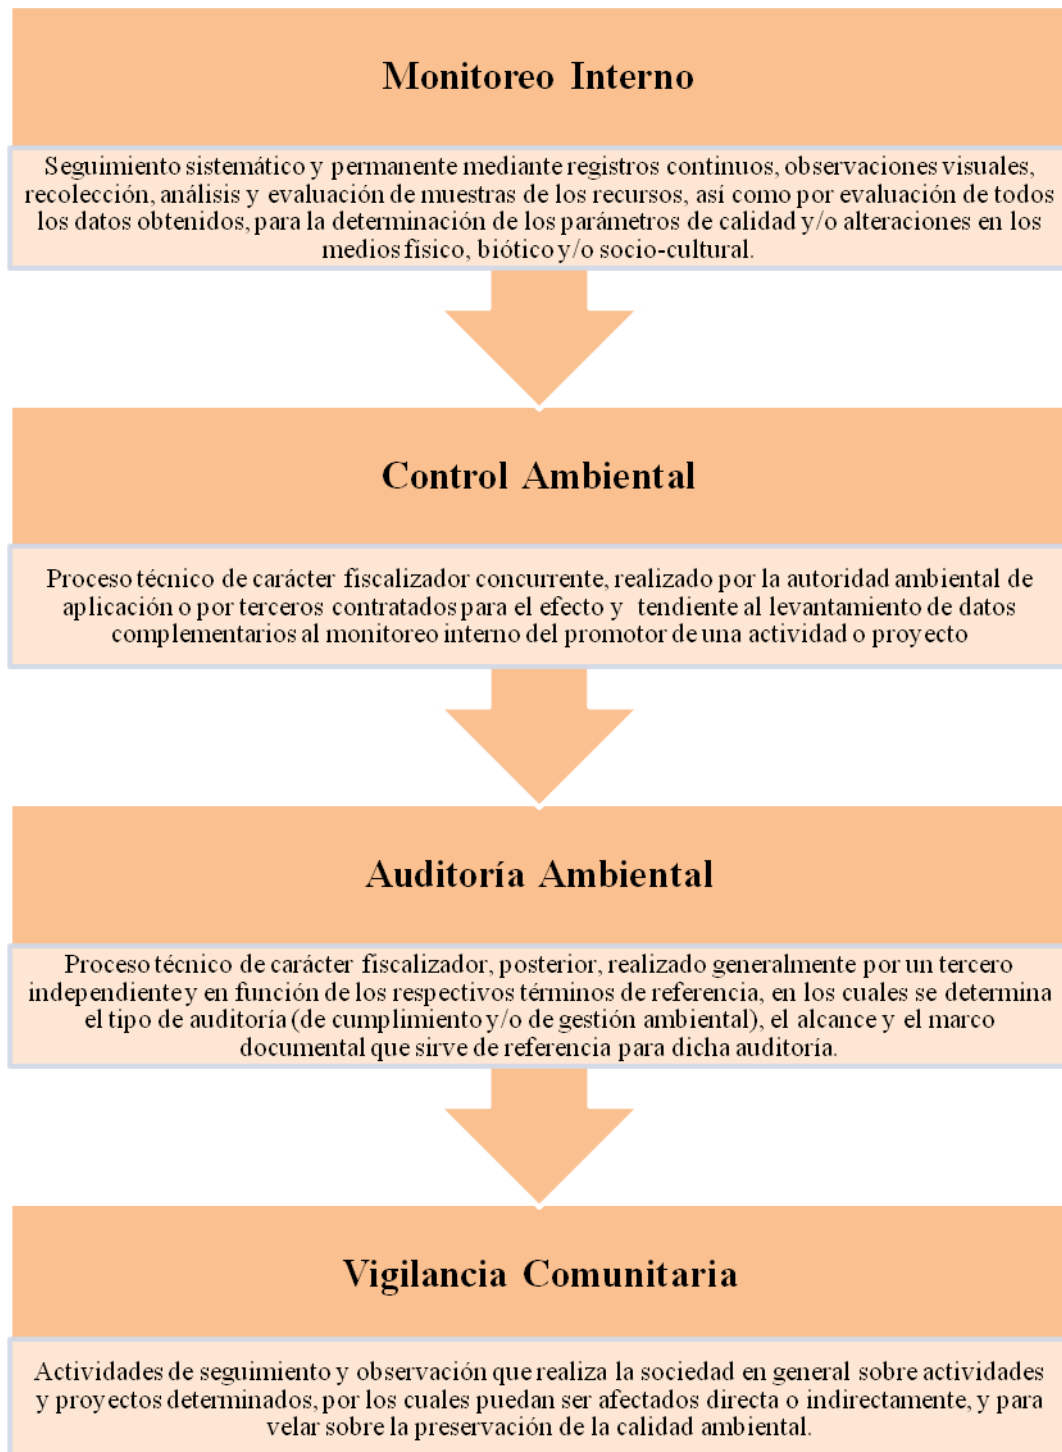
Monitoreo Interno

Seguimiento sistemático y permanente mediante registros continuos, observaciones visuales, recolección, análisis y evaluación de muestras de los recursos, así como por evaluación de todos los datos obtenidos, para la determinación de los parámetros de calidad y/o alteraciones en los medios físico, biótico y/o socio-cultural.

Control Ambiental

Proceso técnico de carácter fiscalizador concurrente, realizado por la autoridad ambiental de aplicación o por terceros contratados para el efecto y tendiente al levantamiento de datos complementarios al monitoreo interno del promotor de una actividad o proyecto

Auditoría Ambiental

Proceso técnico de carácter fiscalizador, posterior, realizado generalmente por un tercero independiente y en función de los respectivos términos de referencia, en los cuales se determina el tipo de auditoría (de cumplimiento y/o de gestión ambiental), el alcance y el marco documental que sirve de referencia para dicha auditoría.

Vigilancia Comunitaria

Actividades de seguimiento y observación que realiza la sociedad en general sobre actividades y proyectos determinados, por los cuales puedan ser afectados directa o indirectamente, y para velar sobre la preservación de la calidad ambiental.